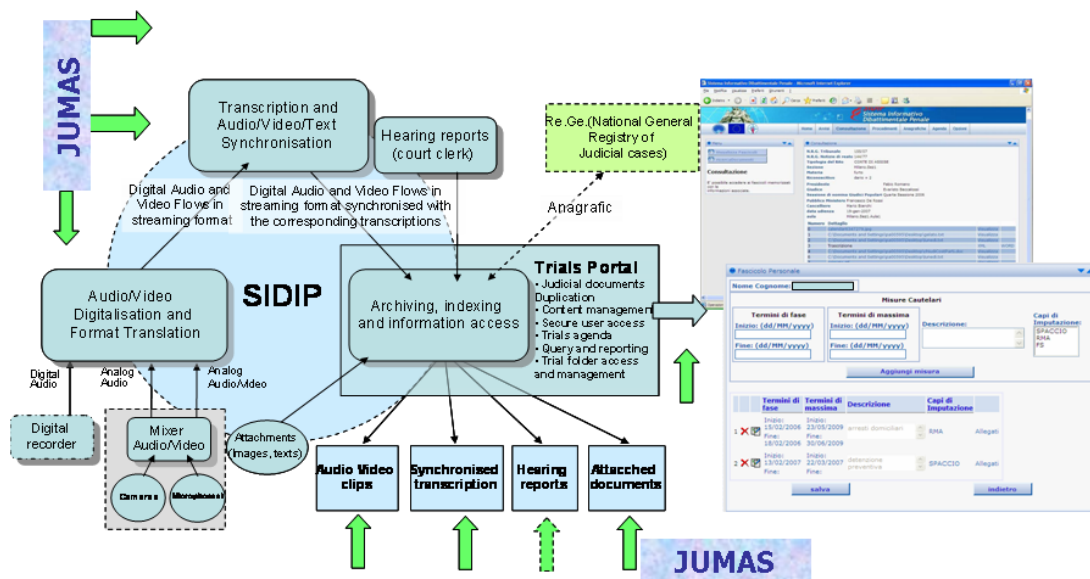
JUMAS

Transcription and Audio/Video/Text Synchronisation

Hearing reports (court clerk)

Re.Ge.(National General Registry of Judicial cases)

Digital Audio and Video Flows in streaming format

Digital Audio and Video Flows in streaming format synchronised with the corresponding transcriptions

Anagrafic

SIDIP

Audio/Video Digitalisation and Format Translation

Archiving, indexing and information access

Trials Portal
• Judicial documents Duplication
• Content management
• Secure user access
• Trials agenda
• Query and reporting
• Trial folder access and management

Digital Audio

Analog Audio

Analog Audio/Video

Digital recorder

Mixer Audio/Video

Camera

Microphones

Attachments (Images, texts)

Audio Video clips

Synchronised transcription

Hearing reports

Attached documents

JUMAS

Sistema Informativo Dibattimentale Penale

Consultazione

Fascicolo Personale

Nome Cognome:

Misure Cautelari

| Termini di fase | Termini di massima | Descrizione: | Capi di Imputazione: |
|---|---|---|---|
| Inizio: (dd/MM/yyyy) | Inizio: (dd/MM/yyyy) | | SPACCIO RMA FS |
| Fine: (dd/MM/yyyy) | Fine: (dd/MM/yyyy) | | |

Aggiungi misura

| | Termini di fase | Termini di massima | Descrizione | Capi di Imputazione | |
|---|---|---|---|---|---|
| 1 | Inizio: 15/02/2006 Fine: 18/02/2006 | Inizio: 23/03/2009 Fine: 30/06/2009 | arresti domiciliari | RMA | Allegati |
| 2 | Inizio: 13/02/2007 Fine: | Inizio: 22/03/2007 Fine: | detenzione preventiva | SPACCIO | Allegati |

salva

indietro